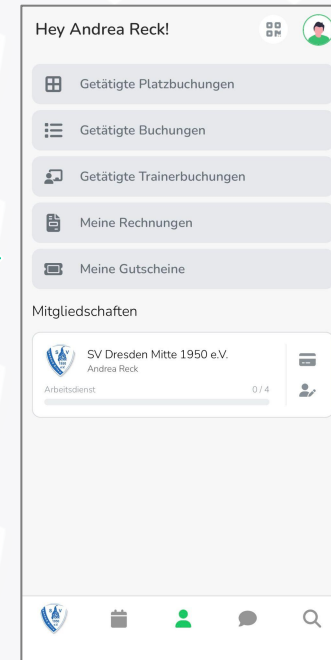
Hey Andrea Reck!

Getätigte Platzbuchungen

Getätigte Buchungen

Getätigte Trainerbuchungen

Meine Rechnungen

Meine Gutscheine

Mitgliedschaften

SV Dresden Mitte 1950 e.V.
Andrea Reck

Arbeitsdienst 0 / 4